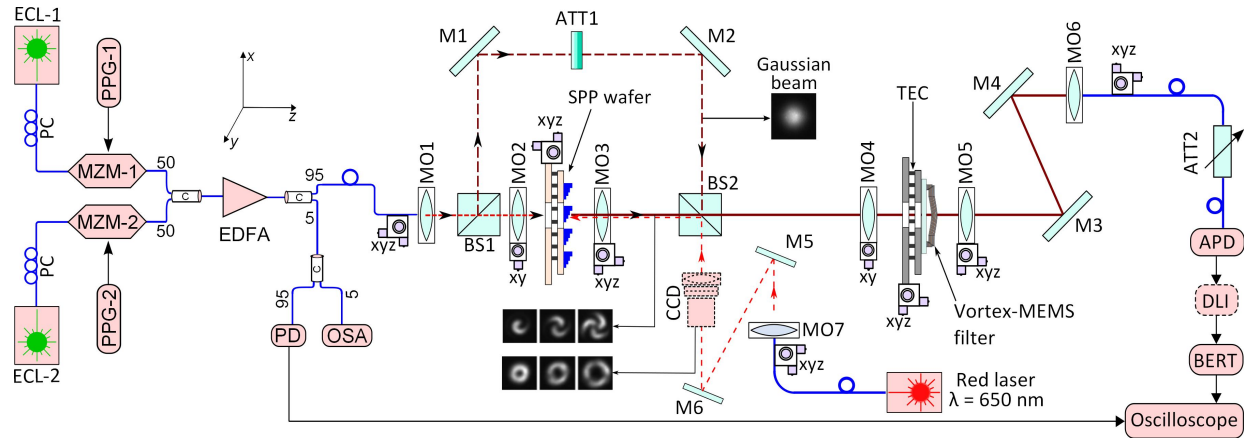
ECL-1
PPG-1
PC
MZM-1
50
MZM-2
50
PC
PPG-2
ECL-2
EDFA
C
C
95
5
C
95
5
PD
OSA
x
z
y
xyz
MO1
BS1
M1
ATT1
M2
SPP wafer
xyz
MO2
xy
MO3
xyz
Gaussian beam
BS2
CCD
M5
MO7
xyz
M6
TEC
MO4
xy
xyz
MO5
xyz
Vortex-MEMS filter
M4
MO6
xyz
M3
ATT2
APD
DLI
BERT
Red laser
λ = 650 nm
Oscilloscope